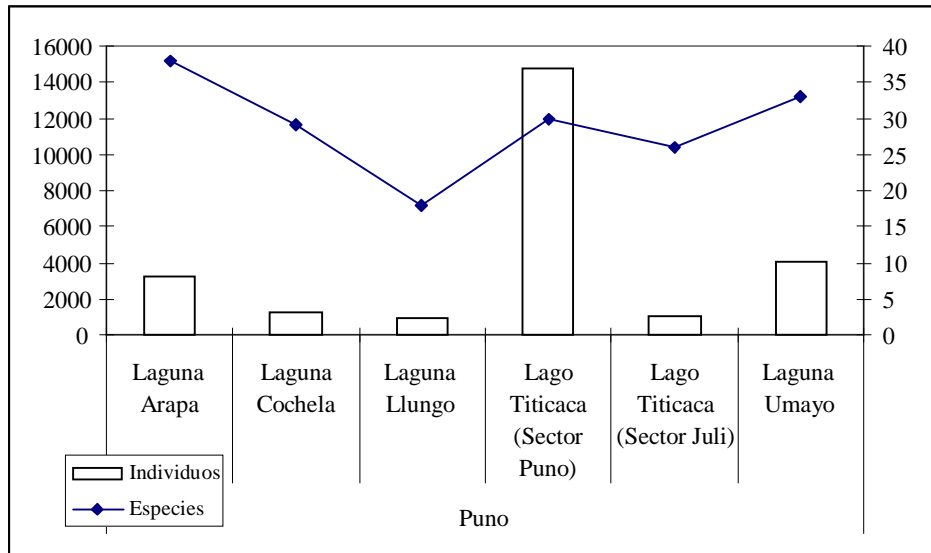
16000
14000
12000
10000
8000
6000
4000
2000
0

40
35
30
25
20
15
10
5
0

Laguna Arapa
Laguna Cochela
Laguna Llungo
Lago Titicaca (Sector Puno)
Lago Titicaca (Sector Juli)
Laguna Umayo

Individuos
Especies

Puno